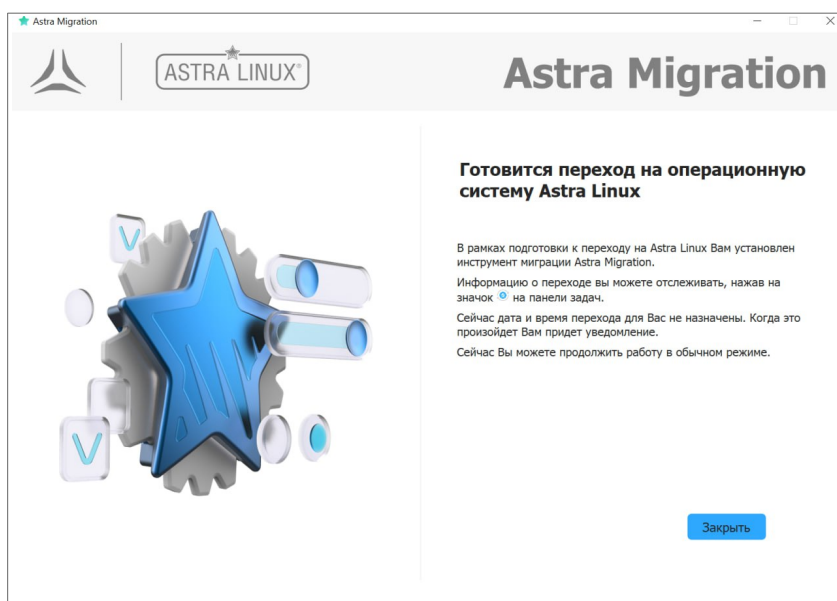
Astra Migration

ASTRA LINUX®

Astra Migration

Готовится переход на операционную систему Astra Linux

В рамках подготовки к переходу на Astra Linux Вам установлен инструмент миграции Astra Migration.

Информацию о переходе вы можете отслеживать, нажав на значок на панели задач.

Сейчас дата и время перехода для Вас не назначены. Когда это произойдет Вам придет уведомление.

Сейчас Вы можете продолжить работу в обычном режиме.

Закрыть